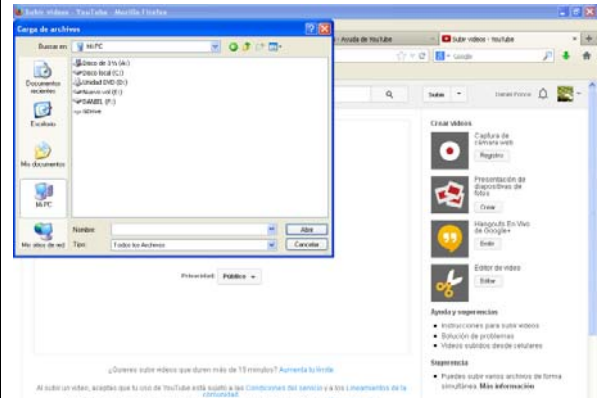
Subir videos - YouTube - Mozilla Firefox

Carga de archivos

Buscar en: Mi PC

Disco de 3½ (A:)
Disco local (C:)
Unidad DVD (D:)
Nuevo vol (E:)
SANBEL (F:)
Mi Drive

Documentos recientes
Escritorio
Mis documentos
Mi PC
Mis sitios de red

Nombre:
Tipo: Todos los Archivos

Abrir
Cancelar

Ayuda de YouTube
Subir videos - YouTube

Google

Subir
Daniel Ponce

Crear videos

Captura de cámara web
Registro

Presentación de diapositivas de fotos
Crear

Hangouts En Vivo de Google+
Emitir

Editor de video
Editar

Privacidad: Público

Ayuda y sugerencias
• Instrucciones para subir videos
• Solución de problemas
• Videos subidos desde celulares

Sugerencia
• Puedes subir varios archivos de forma simultánea. Más información

¿Quieres subir videos que duren más de 15 minutos? Aumenta tu límite

Al subir un video, aceptas que tu uso de YouTube está sujeto a las Condiciones del servicio y a los Lineamientos de la comunidad